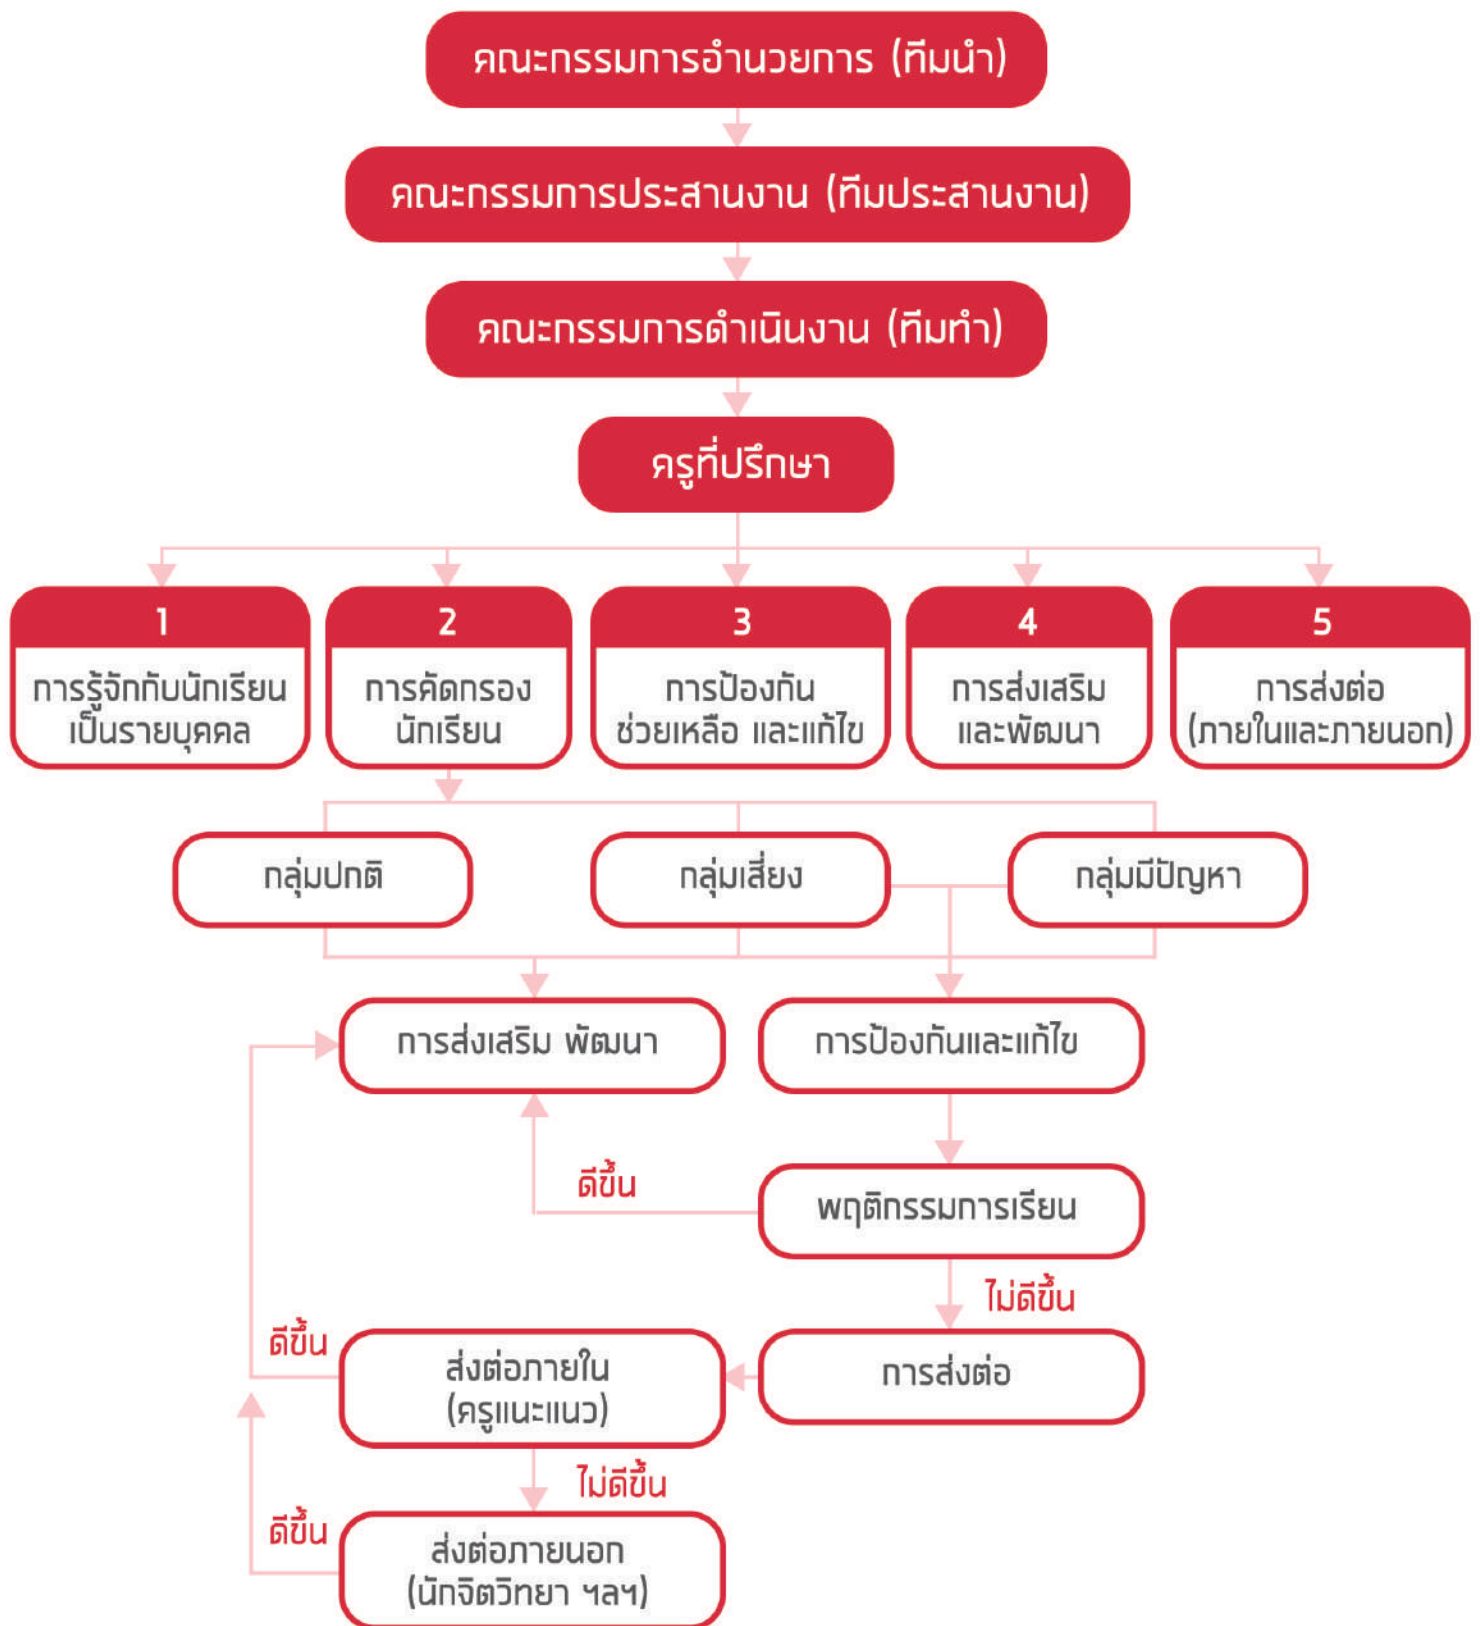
คณะกรรมการอำนวยการ (ทีมนำ)

คณะกรรมการประสานงาน (ทีมประสานงาน)

คณะกรรมการดำเนินงาน (ทีมทำ)

ครูที่ปรึกษา

1
การรู้จักนักเรียนเป็นรายบุคคล

2
การคัดกรองนักเรียน

3
การป้องกันช่วยเหลือ และแก้ไข

4
การส่งเสริมและพัฒนา

5
การส่งต่อ (ภายในและภายนอก)

กลุ่มปกติ

กลุ่มเสี่ยง

กลุ่มมีปัญหา

การส่งเสริม พัฒนา

การป้องกันและแก้ไข

ดีขึ้น

พฤติกรรมการเรียน

ไม่ดีขึ้น

ดีขึ้น

ส่งต่อภายใน (ครูแนะแนว)

การส่งต่อ

ไม่ดีขึ้น

ดีขึ้น

ส่งต่อภายนอก (นักจิตวิทยา ฯลฯ)